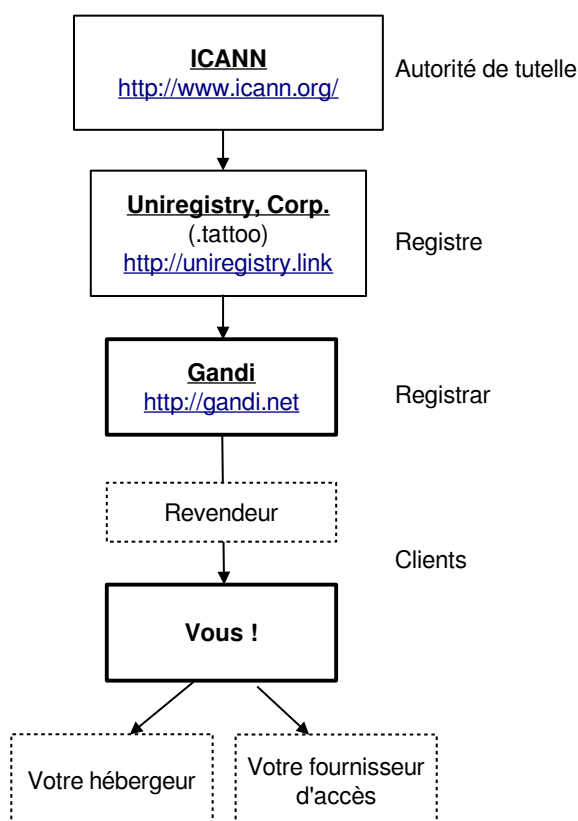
ICANN
http://www.icann.org/

Autorité de tutelle

Uniregistry, Corp.
(.tattoo)
http://uniregistry.link

Registre

Gandi
http://gandi.net

Registrar

Revendeur

Clients

Vous !

Votre hébergeur

Votre fournisseur d'accès